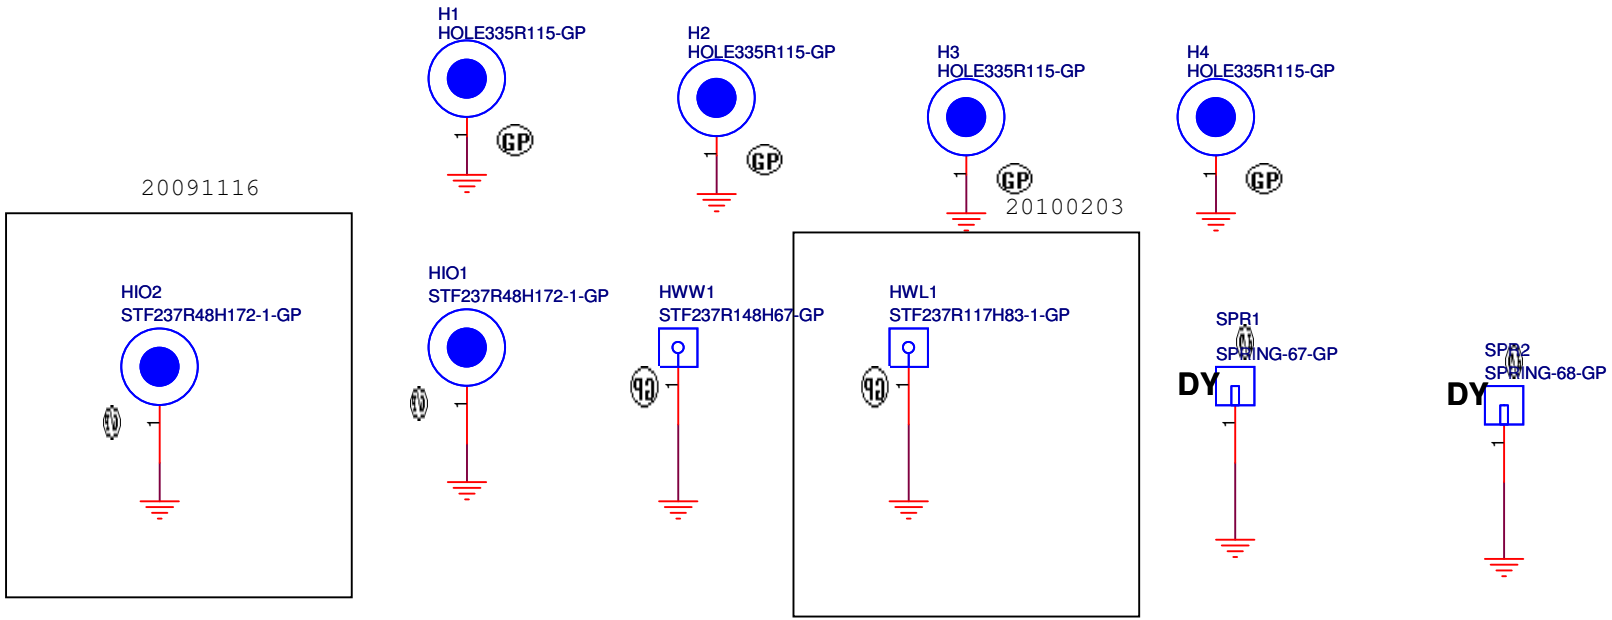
H1
HOLE335R115-GP

GP

H2
HOLE335R115-GP

GP

H3
HOLE335R115-GP

GP

H4
HOLE335R115-GP

GP

20091116

20100203

HIO2
STF237R48H172-1-GP

GP

HIO1
STF237R48H172-1-GP

GP

HWW1
STF237R148H67-GP

GP

HWL1
STF237R117H83-1-GP

GP

SPR1
SPRING-67-GP
DY

SPR2
SPRING-68-GP
DY